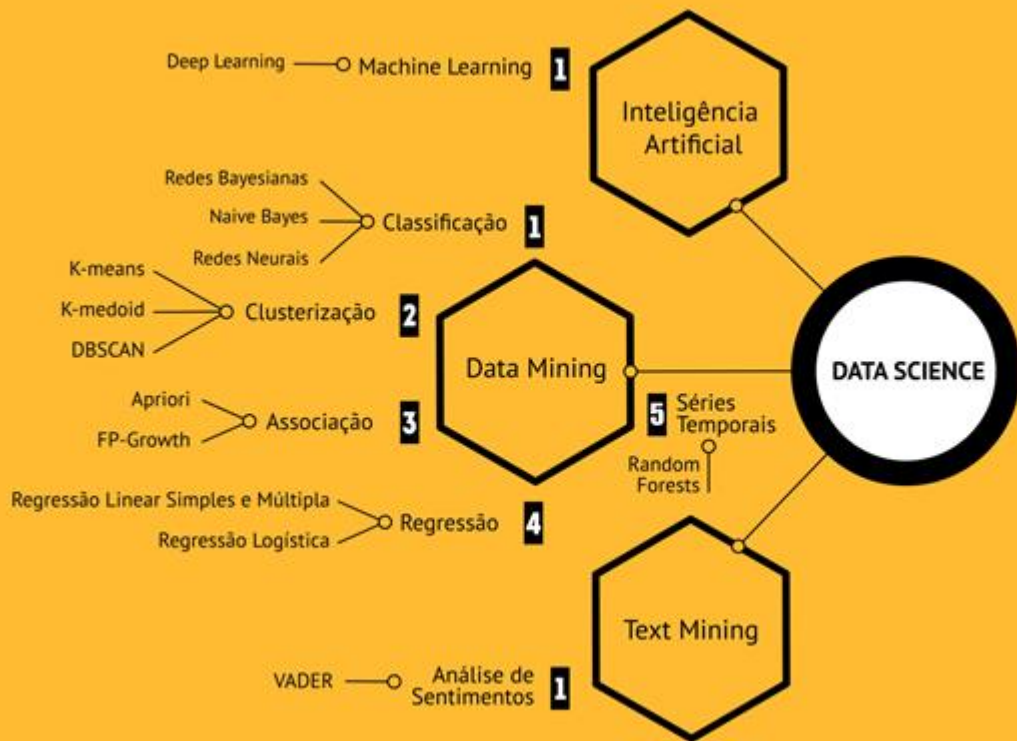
Deep Learning
Machine Learning
1
Inteligência Artificial

Redes Bayesianas
Naive Bayes
Redes Neurais
Classificação
1

K-means
K-medoid
DBSCAN
Clusterização
2

Data Mining

DATA SCIENCE

Apriori
FP-Growth
Associação
3

5 Séries Temporais
Random Forests

Regressão Linear Simples e Múltipla
Regressão Logística
Regressão
4

Text Mining

VADER
Análise de Sentimentos
1